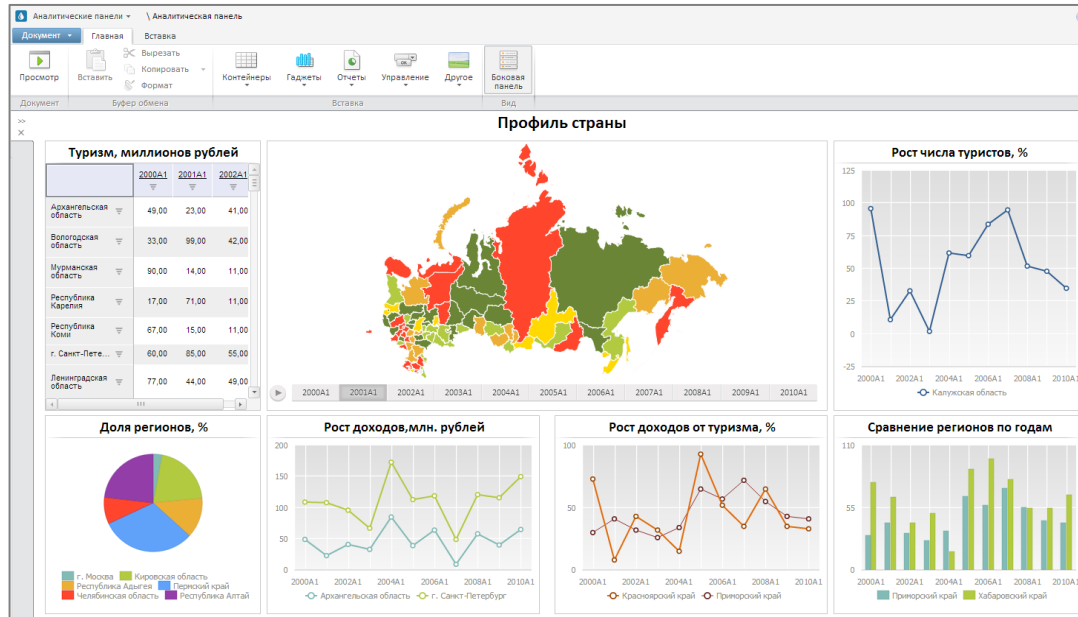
Аналитические панели \ Аналитическая панель

Документ Главная Вставка

Просмотр Вставить Вырезать Копировать Формат Контейнеры Гаджеты Отчеты Управление Другое Боковая панель

Документ Буфер обмена Вставка Вид

Профиль страны

Туризм, миллионов рублей

| | 2000A1 | 2001A1 | 2002A1 |
|---|---|---|---|
| Архангельская область | 49,00 | 23,00 | 41,00 |
| Вологодская область | 33,00 | 99,00 | 42,00 |
| Мурманская область | 90,00 | 14,00 | 11,00 |
| Республика Карелия | 17,00 | 71,00 | 11,00 |
| Республика Коми | 67,00 | 15,00 | 11,00 |
| г. Санкт-Пете... | 60,00 | 85,00 | 55,00 |
| Ленинградская область | 77,00 | 44,00 | 49,00 |

2000A1 2001A1 2002A1 2003A1 2004A1 2005A1 2006A1 2007A1 2008A1 2009A1 2010A1

Рост числа туристов, %

125 100 75 50 25 0 -25

2000A1 2002A1 2004A1 2006A1 2008A1 2010A1

Калужская область

Доля регионов, %

г. Москва Кировская область Республика Адыгея Пермский край Челябинская область Республика Алтай

Рост доходов,млн. рублей

200 150 100 50 0

2000A1 2002A1 2004A1 2006A1 2008A1 2010A1

Архангельская область г. Санкт-Петербург

Рост доходов от туризма, %

100 50 0

2000A1 2002A1 2004A1 2006A1 2008A1 2010A1

Красноярский край Приморский край

Сравнение регионов по годам

110 55 0

2000A1 2002A1 2004A1 2006A1 2008A1 2010A1

Приморский край Хабаровский край